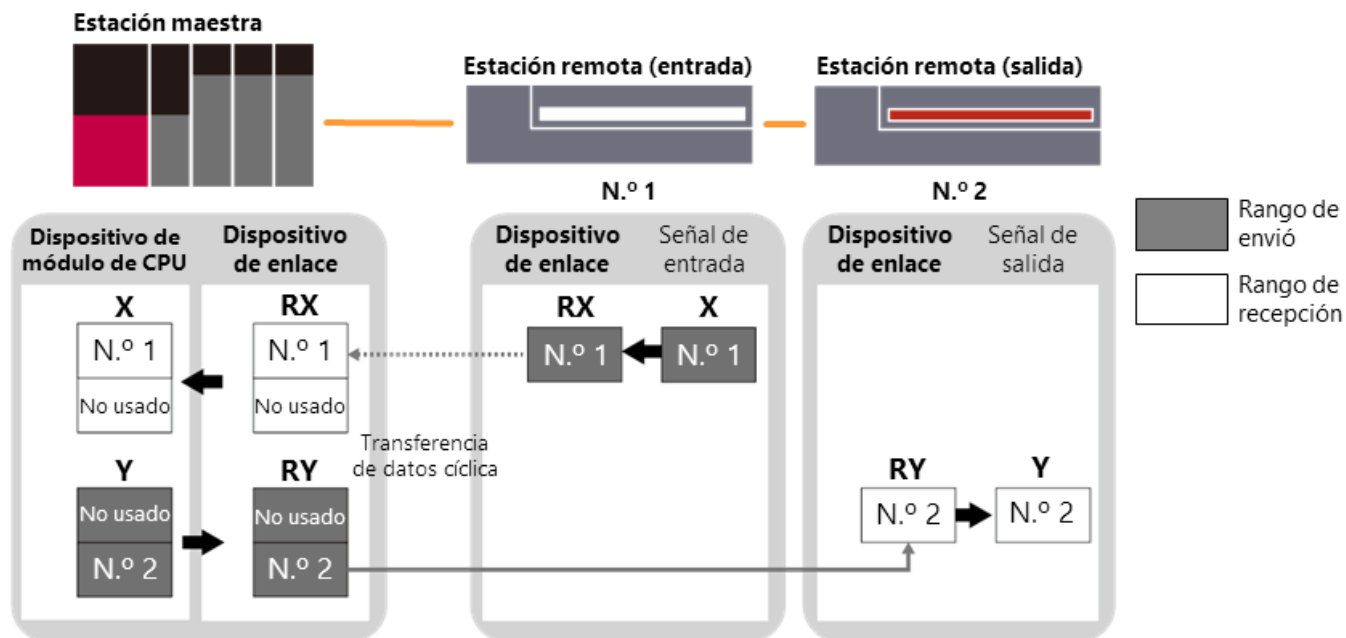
Estación maestra

Estación remota (entrada)

Estación remota (salida)

N.º 1

N.º 2

Rango de envió

Rango de recepción

Dispositivo de módulo de CPU

Dispositivo de enlace

X

N.º 1

No usado

RX

N.º 1

No usado

Transferencia de datos cíclica

Y

No usado

N.º 2

RY

No usado

N.º 2

Dispositivo de enlace

Señal de entrada

RX

N.º 1

X

N.º 1

Dispositivo de enlace

Señal de salida

RY

N.º 2

Y

N.º 2